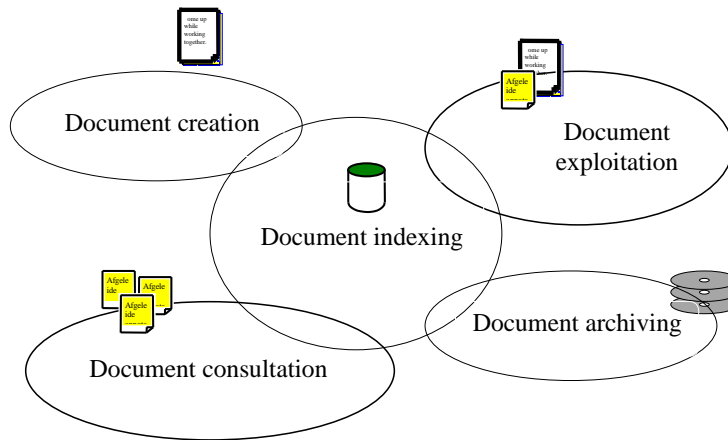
ome up while working together.

Document creation

ome up while working

Afgele ide

Document exploitation

Document indexing

Afgele ide

Afgele ide

Afgele ide

Document archiving

Document consultation